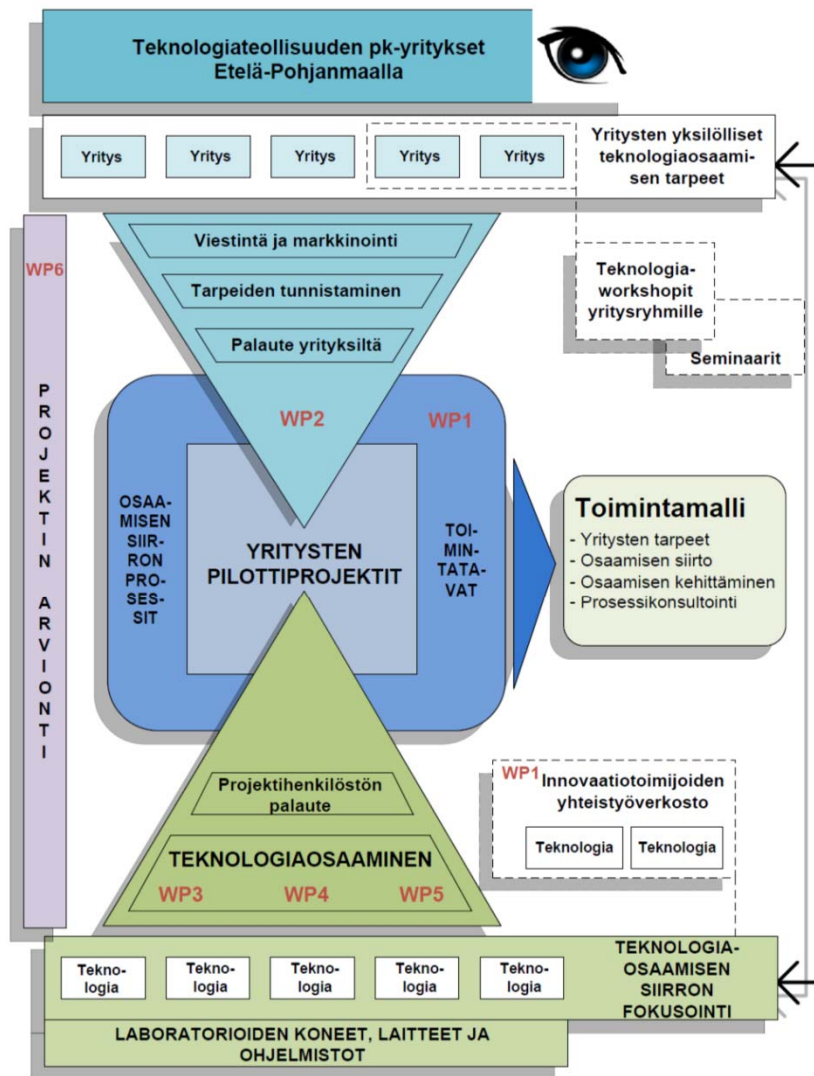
Teknologiateollisuuden pk-yritykset Etelä-Pohjanmaalla

Yritys Yritys Yritys Yritys Yritys

Yritysten yksilölliset teknologiaosaamisen tarpeet

WP6

PROJEKTIN ARVIONTI

Viestintä ja markkinointi

Tarpeiden tunnistaminen

Palaute yrityksiltä

Teknologia-workshopit yritysryhmille

Seminaarit

WP2

WP1

OSAAMISEN SIIRRON PROSESSIT

YRITYSTEN PILOTTIPROJEKTIT

TOIMINTATAVAT

Toimintamalli
- Yritysten tarpeet
- Osaamisen siirto
- Osaamisen kehittäminen
- Prosessikonsultointi

Projektihenkilöstön palaute

TEKNOLOGIAOSAAMINEN

WP3 WP4 WP5

WP1 Innovaatiotoimijoiden yhteistyöverkosto

Teknologia Teknologia

Teknologia Teknologia Teknologia Teknologia Teknologia

TEKNOLOGIAOSAAMISEN SIIRRON FOKUSOINTI

LABORATORIOIDEN KONEET, LAITTEET JA OHJELMISTOT